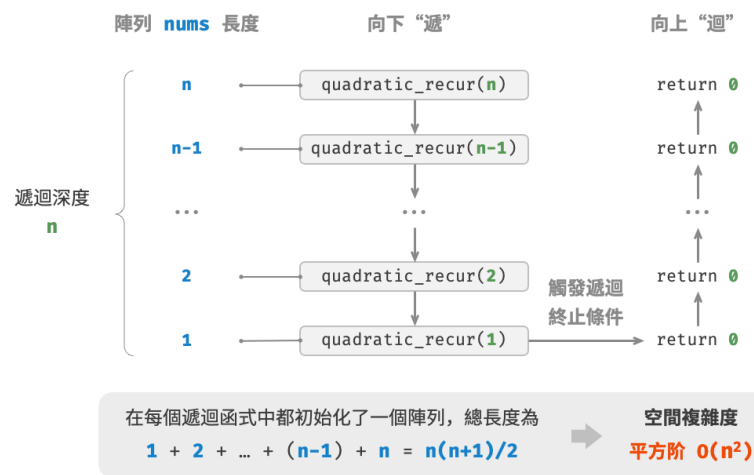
陣列 nums 長度

向下“遞”

向上“迴”

遞迴深度
n

n
quadratic_recur(n)
return 0

n-1
quadratic_recur(n-1)
return 0

⋯
⋯
⋯

2
quadratic_recur(2)
return 0

觸發遞迴
終止條件

1
quadratic_recur(1)
return 0

在每個遞迴函式中都初始化了一個陣列，總長度為
1 + 2 + … + (n-1) + n = n(n+1)/2

空間複雜度
平方階 O($n^2$)